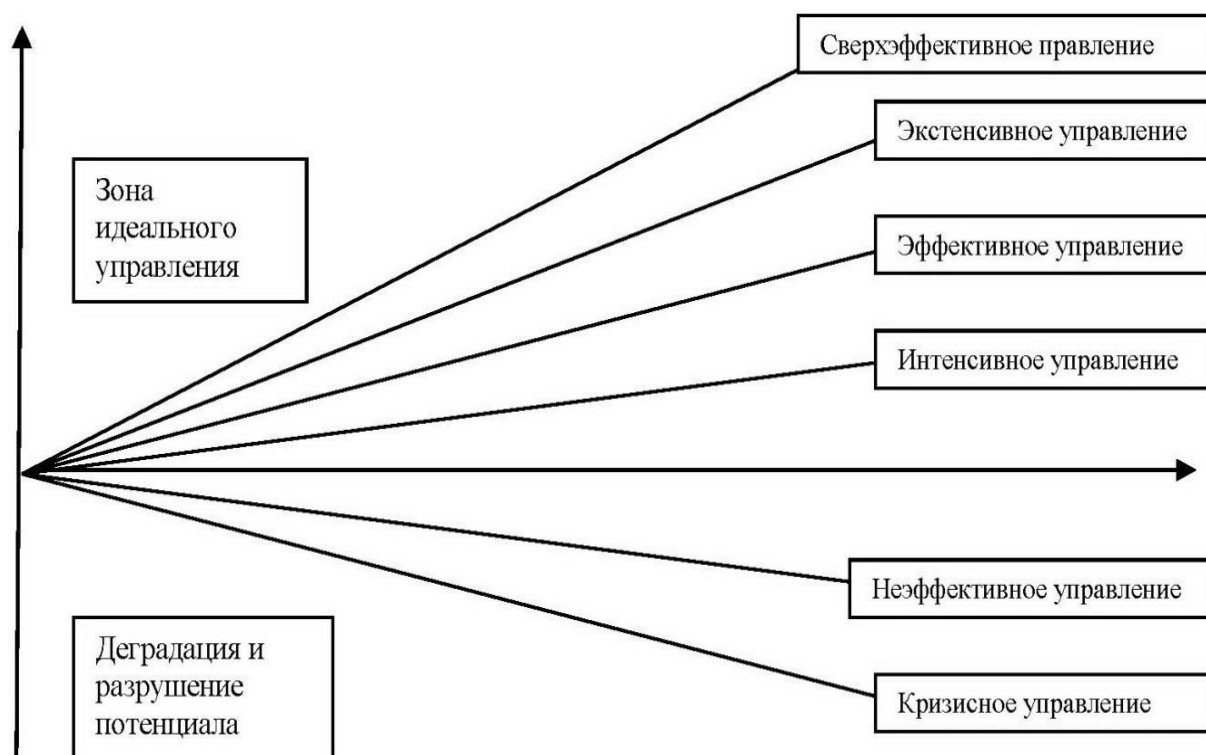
Сверхэффективное правление

Экстенсивное управление

Зона идеального управления

Эффективное управление

Интенсивное управление

Неэффективное управление

Деградация и разрушение потенциала

Кризисное управление